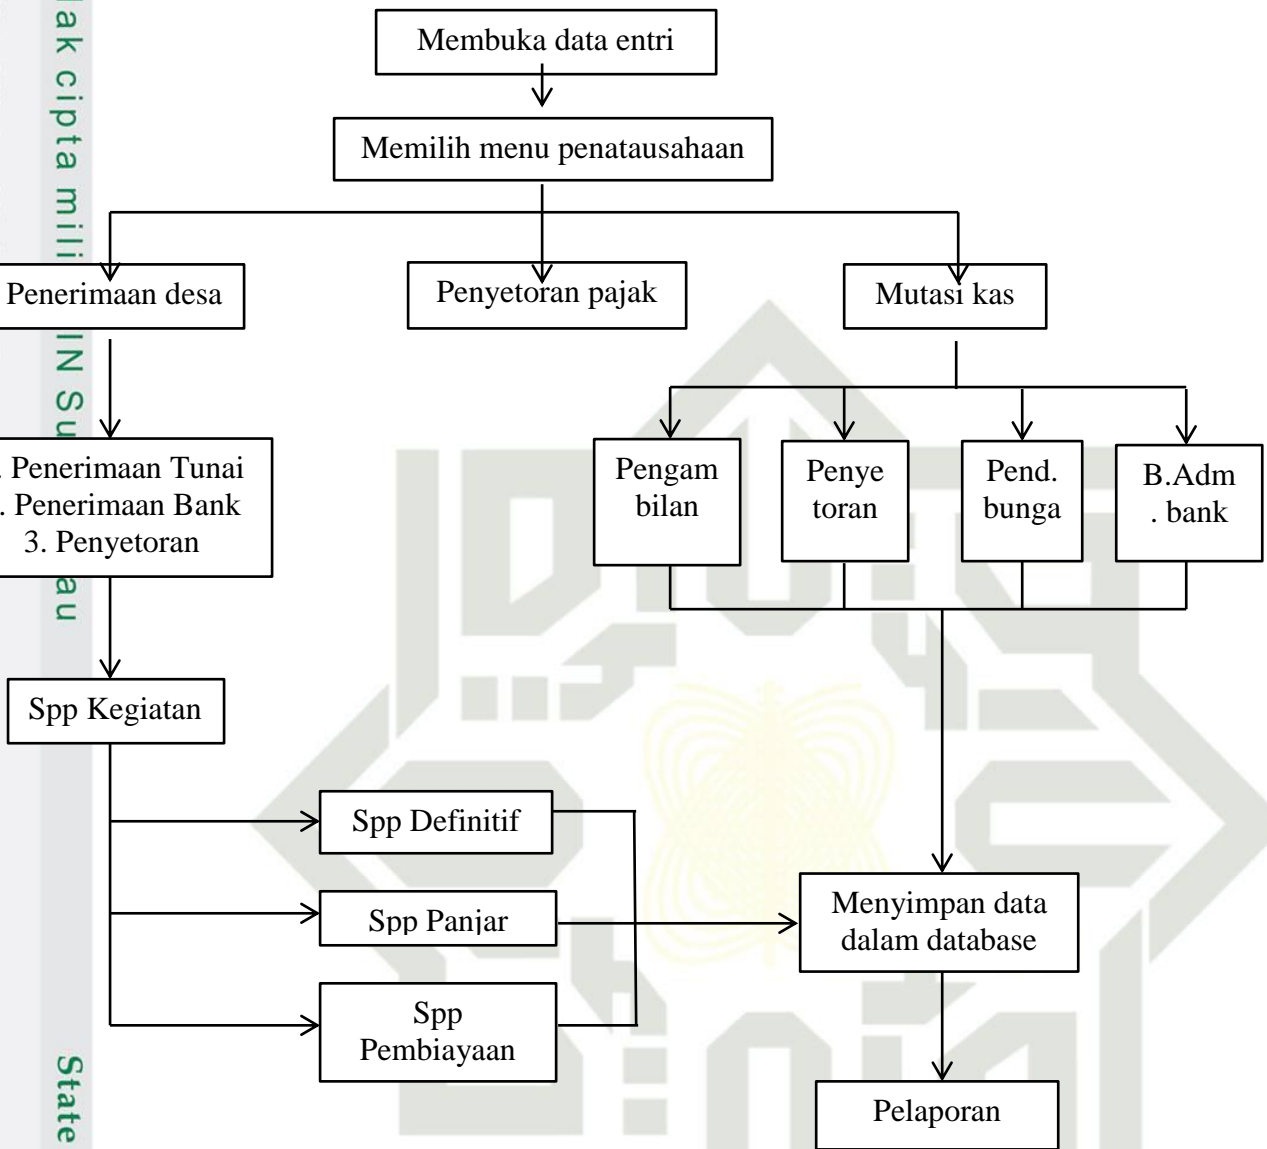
ak cipta mili
N Su
au
State

Membuka data entri

Memilih menu penatausahaan

Penerimaan desa

Penyetoran pajak

Mutasi kas

. Penerimaan Tunai
. Penerimaan Bank
3. Penyetoran

Pengam bilan

Penye toran

Pend. bunga

B.Adm . bank

Spp Kegiatan

Spp Definitif

Spp Panjar

Spp Pembiayaan

Menyimpan data dalam database

Pelaporan